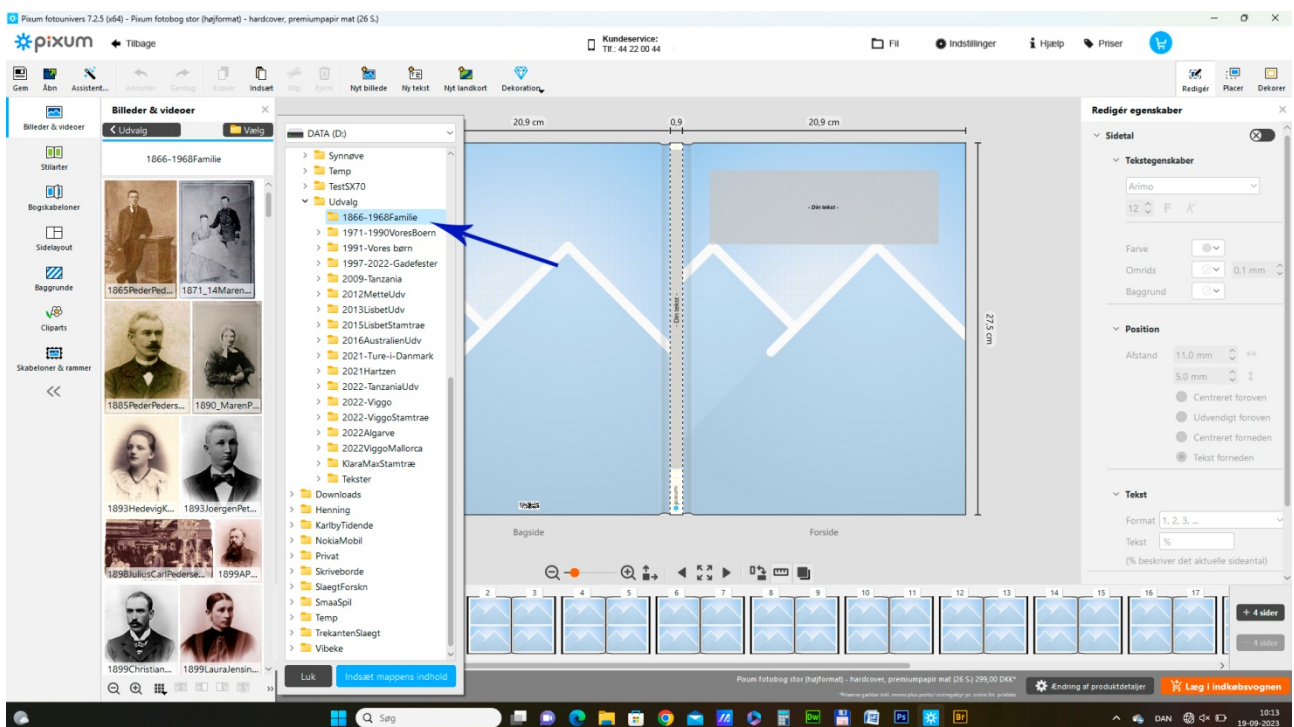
Pixum fotounivers 7.2.5 (x64) - Pixum fotobog stor (højformat) - hardcover, premiumpapir mat (26 S.)

pixum Tilbage

Kundeservice: Tlf.: 44 22 00 44

Fil Indstillinger Hjælp Priser

Gem Åbn Assistent... Annuller Gentag Kopier Indsæt Klip Fjern Nyt billede Ny tekst Nyt landkort Dekoration

Redigér Placer Dekorer

Billeder & videoer
Stilarter
Bogskabeloner
Sidelayout
Baggrunde
Cliparts
Skabeloner & rammer

Billeder & videoer

Udvalg Vælg

1866-1968Familie

1865PederPed... 1871_14Maren...
1885PederPeders... 1890_MarenP...
1893HedevigK... 1893JoergenPet...
1898JuliusCarlPederse... 1899AP...
1899Christian... 1899LauraJensin...

DATA (D:)

Synnøve
Temp
TestSX70
Udvalg
1866-1968Familie
1971-1990VoresBoern
1991-Vores børn
1997-2022-Gadefester
2009-Tanzania
2012MetteUdv
2013LisbetUdv
2015LisbetStamtrae
2016AustralienUdv
2021-Ture-i-Danmark
2021Hartzen
2022-TanzaniaUdv
2022-Viggo
2022-ViggoStamtrae
2022Algarve
2022ViggoMallorca
KlaraMaxStamtræ
Tekster
Downloads
Henning
KarlbyTidende
NokiaMobil
Privat
Skriveborde
SlaegtForskn
SmaaSpil
Temp
TrekantenSlaegt
Vibeke

Luk Indsæt mappens indhold

20,9 cm 0,9 20,9 cm

- Din tekst -

27,5 cm

Bagside Forside

2 3 4 5 6 7 8 9 10 11 12 13 14 15 16 17

+ 4 sider
- 4 sider

Redigér egenskaber

Sidetal

Tekstegenskaber

Arimo
12

Farve
Omrids 0,1 mm
Baggrund

Position

Afstand 11,0 mm
5,0 mm
Centreret foroven
Udvendigt foroven
Centreret forneden
Tekst forneden

Tekst

Format 1, 2, 3, ...
Tekst %
(% beskriver det aktuelle sideantal)

Pixum fotobog stor (højformat) - hardcover, premiumpapir mat (26 S.) 299,00 DKK*

Ændring af produktdetaljer Læg i indkøbsvognen

Søg

DAN 10:13 19-09-2023